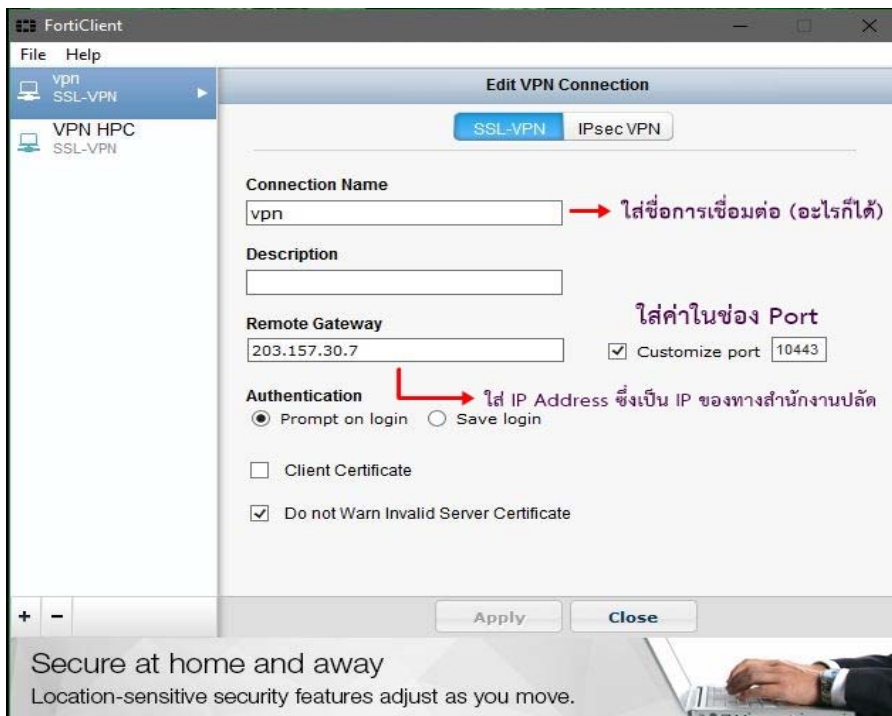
FortiClient

File Help

vpn
SSL-VPN

VPN HPC
SSL-VPN

Edit VPN Connection

SSL-VPN IPsec VPN

Connection Name

vpn

ใส่ชื่อการเชื่อมต่อ (อะไรก็ได้)

Description

Remote Gateway

203.157.30.7

ใส่ค่าในช่อง Port

Customize port 10443

Authentication

ใส่ IP Address ซึ่งเป็น IP ของทางสำนักงานปลัด

Prompt on login Save login

Client Certificate

Do not Warn Invalid Server Certificate

+ −

Apply Close

Secure at home and away

Location-sensitive security features adjust as you move.